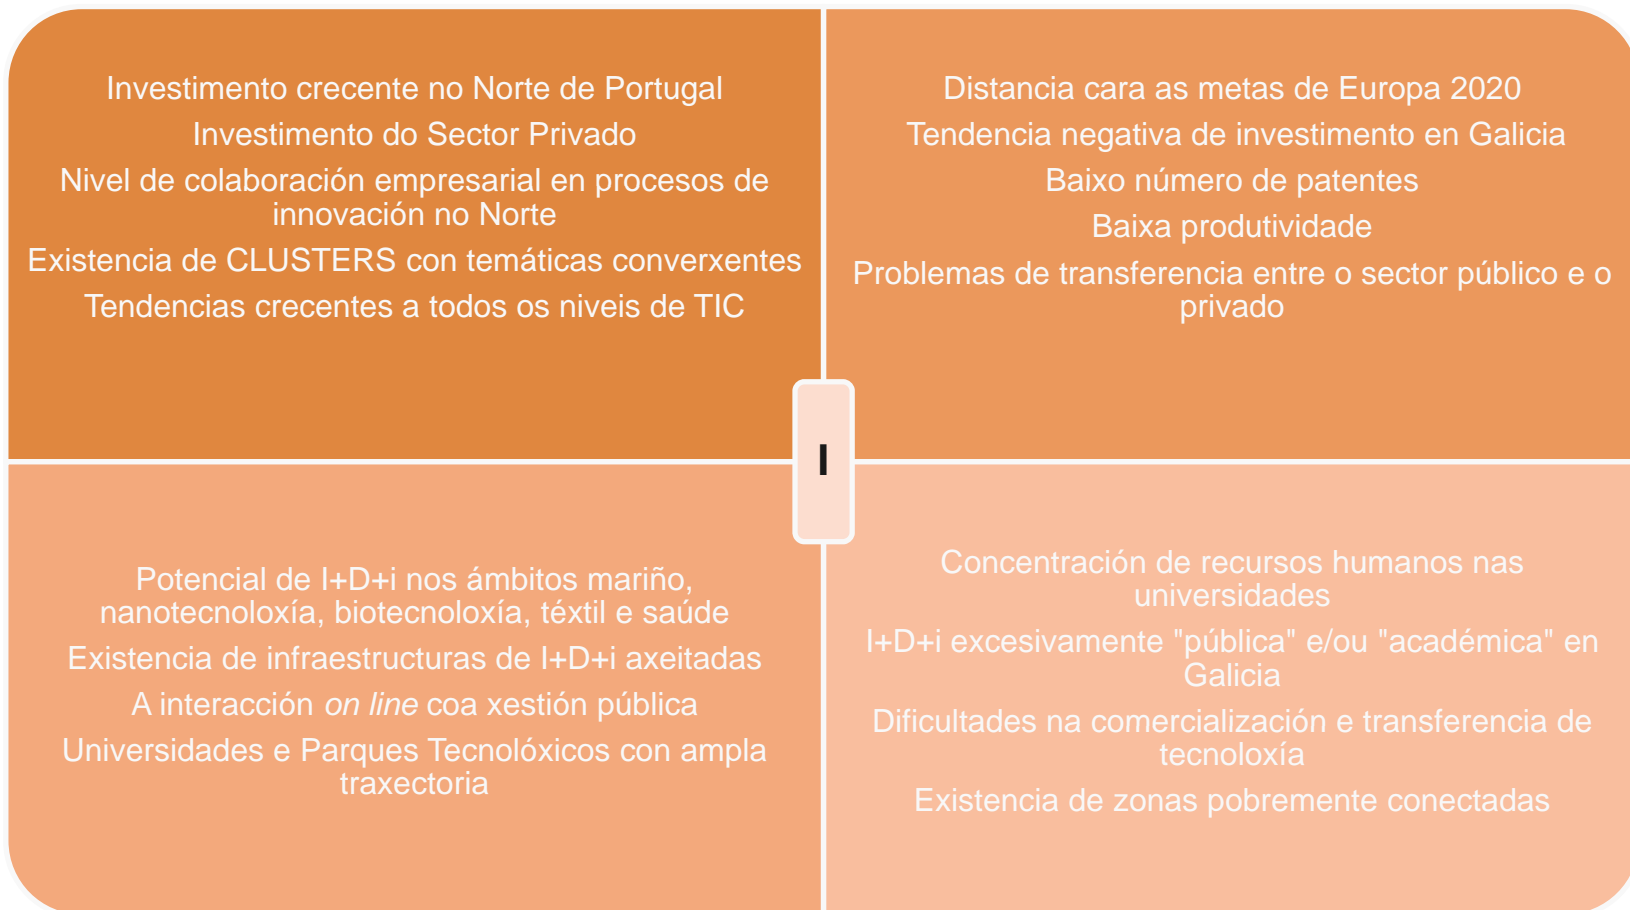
Investimento crecente no Norte de Portugal
Investimento do Sector Privado
Nivel de colaboración empresarial en procesos de innovación no Norte
Existencia de CLUSTERS con temáticas converxentes
Tendencias crecentes a todos os niveis de TIC

Distancia cara as metas de Europa 2020
Tendencia negativa de investimento en Galicia
Baixo número de patentes
Baixa produtividade
Problemas de transferencia entre o sector público e o privado

I

Potencial de I+D+i nos ámbitos mariño, nanotecnoloxía, biotecnoloxía, téxtil e saúde
Existencia de infraestructuras de I+D+i axeitadas
A interacción *on line* coa xestión pública
Universidades e Parques Tecnolóxicos con ampla traxectoria

Concentración de recursos humanos nas universidades
I+D+i excesivamente "pública" e/ou "académica" en Galicia
Dificultades na comercialización e transferencia de tecnoloxía
Existencia de zonas pobremente conectadas